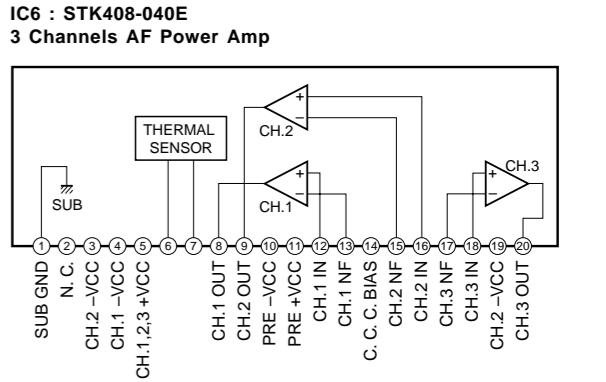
IC6 : STK408-040E
3 Channels AF Power Amp

THERMAL SENSOR

SUB

CH.2

CH.1

CH.3

+
−
+
−
+
−

1 2 3 4 5 6 7 8 9 10 11 12 13 14 15 16 17 18 19 20

SUB GND
N. C.
CH.2 −VCC
CH.1 −VCC
CH.1,2,3 +VCC
CH.1 OUT
CH.2 OUT
PRE −VCC
PRE +VCC
CH.1 IN
CH.1 NF
C. C. C. BIAS
CH.2 NF
CH.2 IN
CH.3 NF
CH.3 IN
CH.2 −VCC
CH.3 OUT